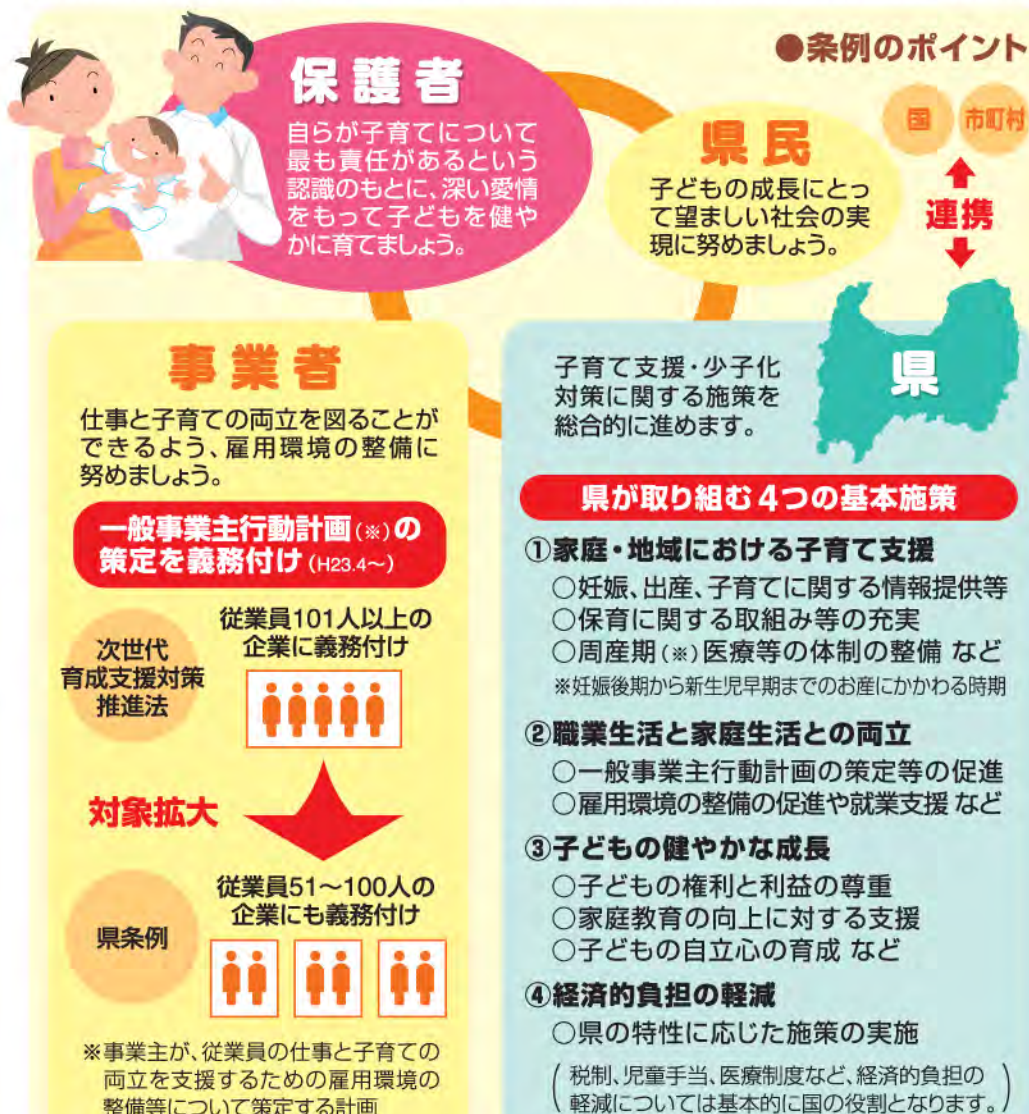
●条例のポイント

保護者

自らが子育てについて最も責任があるという認識のもとに、深い愛情をもって子どもを健やかに育てましょう。

県民

子どもの成長にとって望ましい社会の実現に努めましょう。

国　市町村

連携

事業者

仕事と子育ての両立を図ることができるよう、雇用環境の整備に努めましょう。

一般事業主行動計画(※)の策定を義務付け (H23.4〜)

次世代育成支援対策推進法

従業員101人以上の企業に義務付け

対象拡大

県条例

従業員51〜100人の企業にも義務付け

※事業主が、従業員の仕事と子育ての両立を支援するための雇用環境の整備等について策定する計画

子育て支援・少子化対策に関する施策を総合的に進めます。

県

県が取り組む4つの基本施策

①家庭・地域における子育て支援
○妊娠、出産、子育てに関する情報提供等
○保育に関する取組み等の充実
○周産期(※)医療等の体制の整備 など
※妊娠後期から新生児早期までのお産にかかわる時期

②職業生活と家庭生活との両立
○一般事業主行動計画の策定等の促進
○雇用環境の整備の促進や就業支援 など

③子どもの健やかな成長
○子どもの権利と利益の尊重
○家庭教育の向上に対する支援
○子どもの自立心の育成 など

④経済的負担の軽減
○県の特性に応じた施策の実施
(税制、児童手当、医療制度など、経済的負担の軽減については基本的に国の役割となります。)